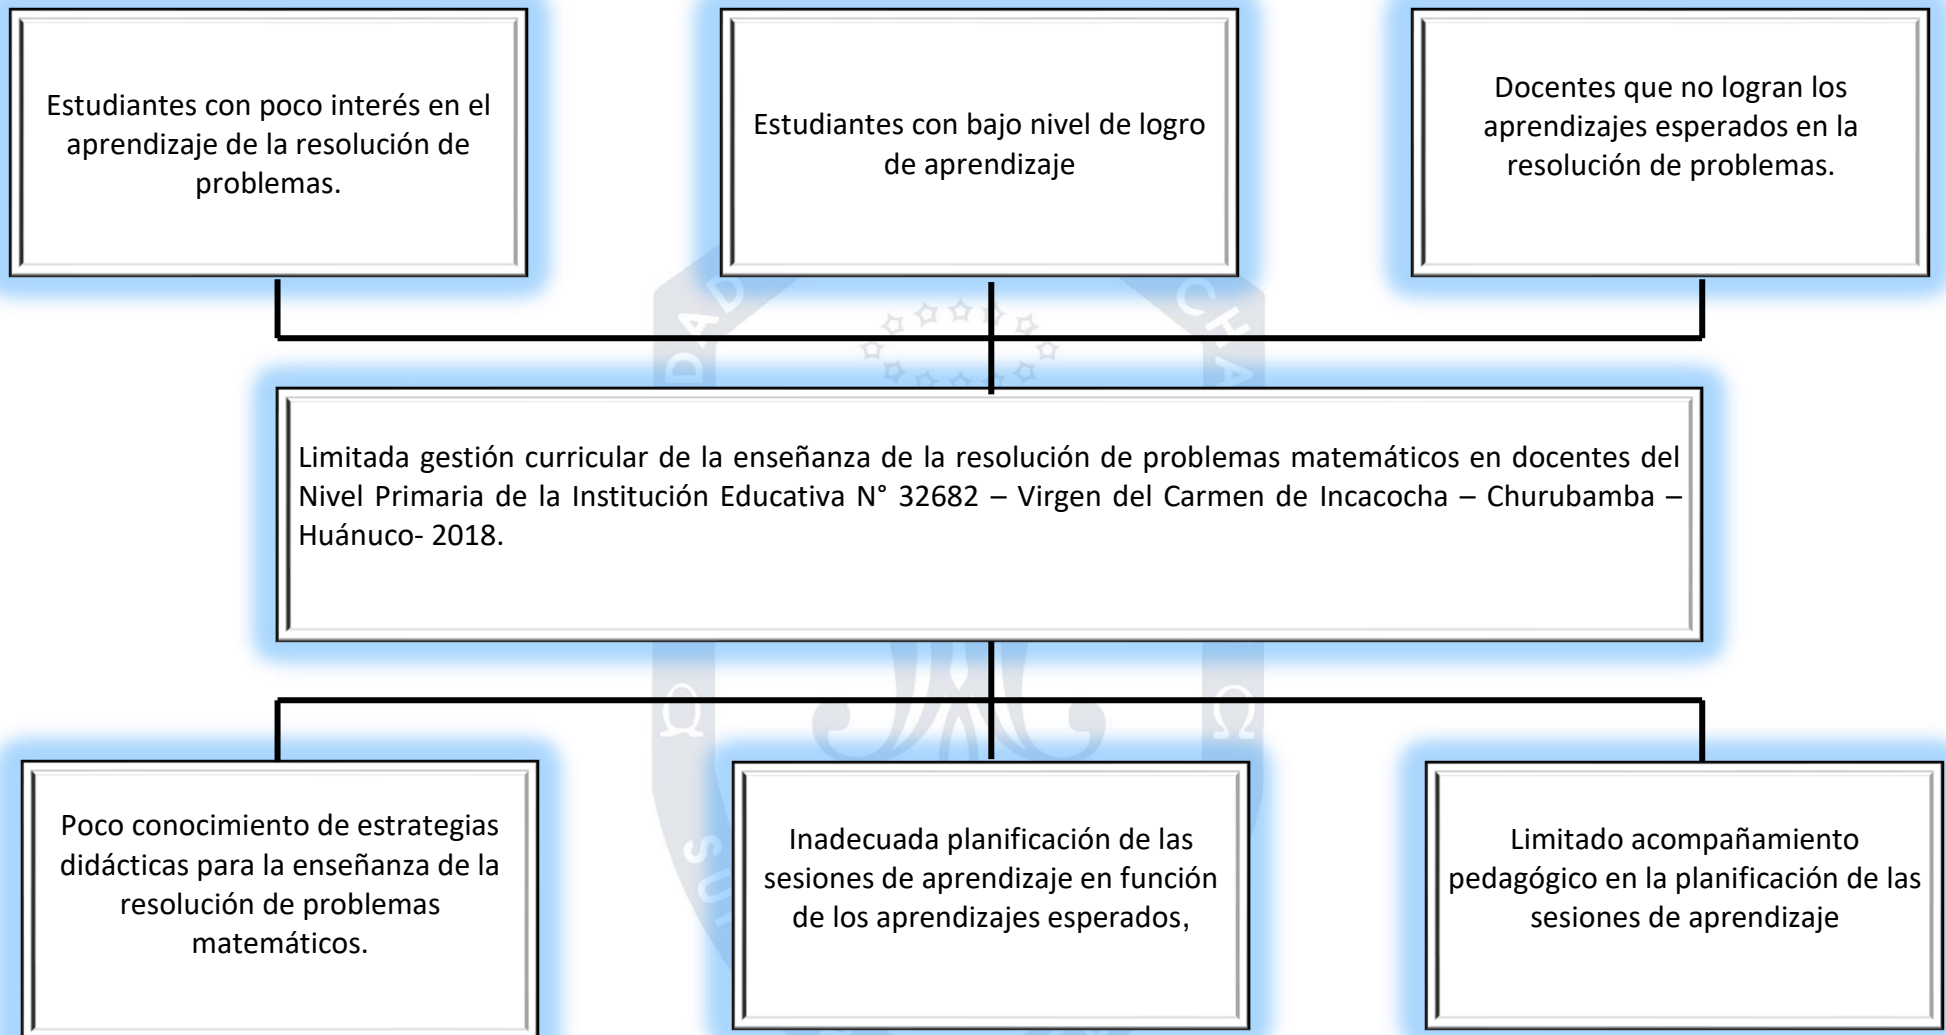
Estudiantes con poco interés en el aprendizaje de la resolución de problemas.

Estudiantes con bajo nivel de logro de aprendizaje

Docentes que no logran los aprendizajes esperados en la resolución de problemas.

Limitada gestión curricular de la enseñanza de la resolución de problemas matemáticos en docentes del Nivel Primaria de la Institución Educativa N° 32682 – Virgen del Carmen de Incacocha – Churubamba – Huánuco- 2018.

Poco conocimiento de estrategias didácticas para la enseñanza de la resolución de problemas matemáticos.

Inadecuada planificación de las sesiones de aprendizaje en función de los aprendizajes esperados,

Limitado acompañamiento pedagógico en la planificación de las sesiones de aprendizaje